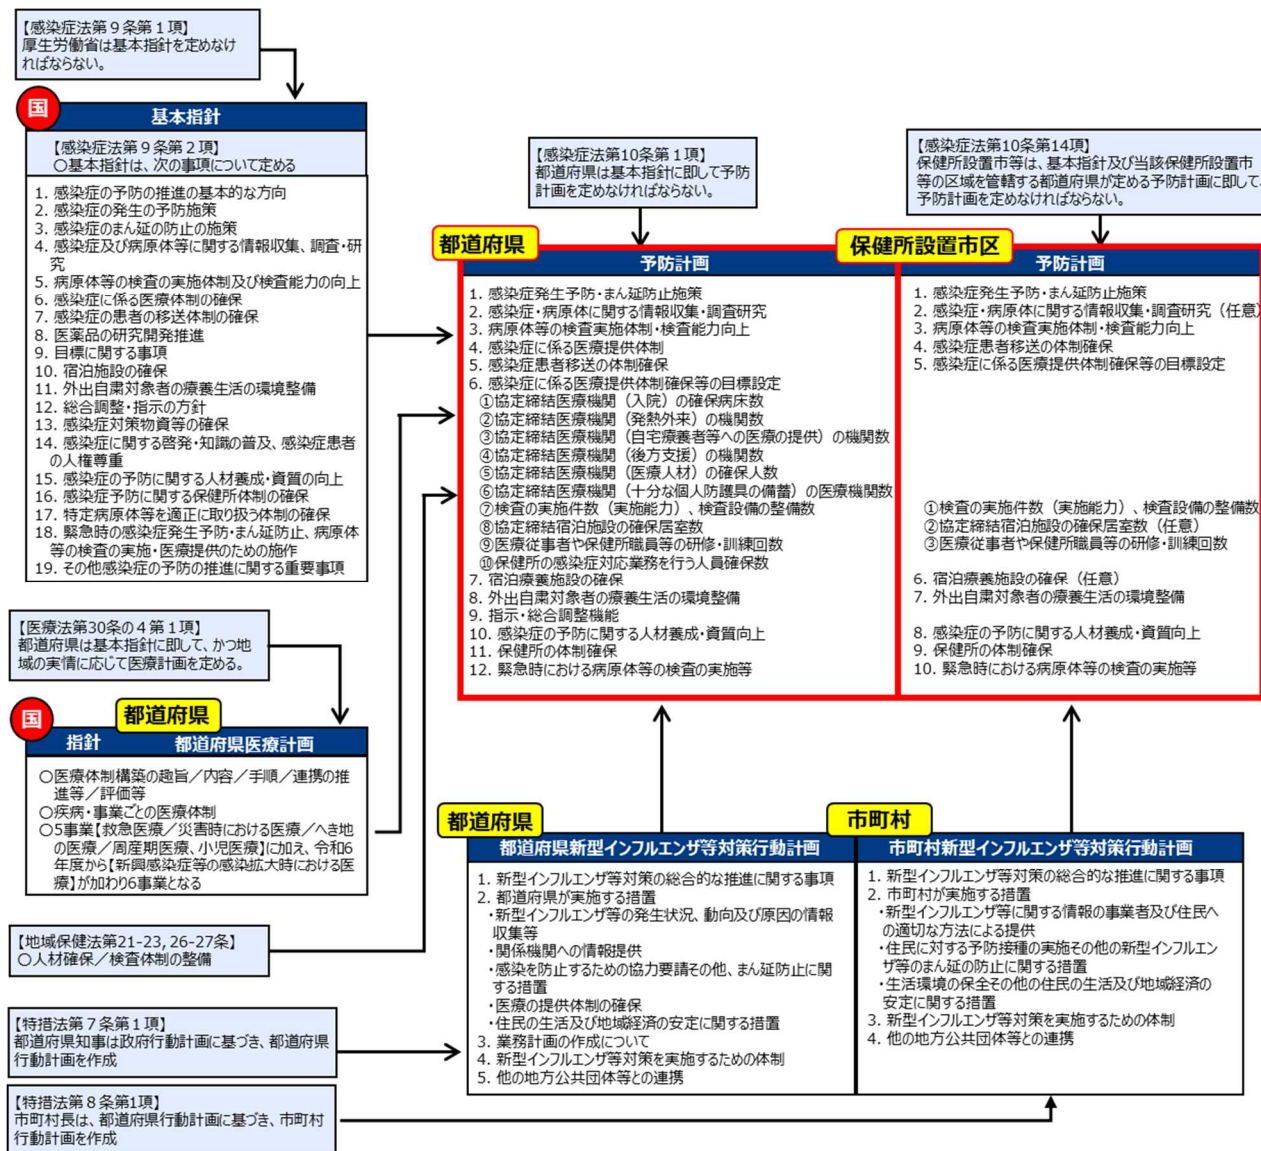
【感染症法第９条第１項】
厚生労働省は基本指針を定めなければならない。

国
基本指針

【感染症法第９条第２項】
○基本指針は、次の事項について定める

1. 感染症の予防の推進の基本的な方向
2. 感染症の発生の予防施策
3. 感染症のまん延の防止の施策
4. 感染症及び病原体等に関する情報収集、調査・研究
5. 病原体等の検査の実施体制及び検査能力の向上
6. 感染症に係る医療体制の確保
7. 感染症の患者の移送体制の確保
8. 医薬品の研究開発推進
9. 目標に関する事項
10. 宿泊施設の確保
11. 外出自粛対象者の療養生活の環境整備
12. 総合調整・指示の方針
13. 感染症対策物資等の確保
14. 感染症に関する啓発・知識の普及、感染症患者の人権尊重
15. 感染症の予防に関する人材養成・資質の向上
16. 感染症予防に関する保健所体制の確保
17. 特定病原体等を適正に取り扱う体制の確保
18. 緊急時の感染症発生予防・まん延防止、病原体等の検査の実施・医療提供のための施策
19. その他感染症の予防の推進に関する重要事項

【感染症法第10条第１項】
都道府県は基本指針に即して予防計画を定めなければならない。

【感染症法第10条第14項】
保健所設置市等は、基本指針及び当該保健所設置市等の区域を管轄する都道府県が定める予防計画に即して予防計画を定めなければならない。

都道府県
予防計画
1. 感染症発生予防・まん延防止施策
2. 感染症・病原体に関する情報収集・調査研究
3. 病原体等の検査実施体制・検査能力向上
4. 感染症に係る医療提供体制
5. 感染症患者移送の体制確保
6. 感染症に係る医療提供体制確保等の目標設定
①協定締結医療機関（入院）の確保病床数
②協定締結医療機関（発熱外来）の機関数
③協定締結医療機関（自宅療養者等への医療の提供）の機関数
④協定締結医療機関（後方支援）の機関数
⑤協定締結医療機関（医療人材）の確保人数
⑥協定締結医療機関（十分な個人防護具の備蓄）の医療機関数
⑦検査の実施件数（実施能力）、検査設備の整備数
⑧協定締結宿泊施設の確保居室数
⑨医療従事者や保健所職員等の研修・訓練回数
⑩保健所の感染症対応業務を行う人員確保数
7. 宿泊療養施設の確保
8. 外出自粛対象者の療養生活の環境整備
9. 指示・総合調整機能
10. 感染症の予防に関する人材養成・資質向上
11. 保健所の体制確保
12. 緊急時における病原体等の検査の実施等

保健所設置市区
予防計画
1. 感染症発生予防・まん延防止施策
2. 感染症・病原体に関する情報収集・調査研究（任意）
3. 病原体等の検査実施体制・検査能力向上
4. 感染症患者移送の体制確保
5. 感染症に係る医療提供体制確保等の目標設定
①検査の実施件数（実施能力）、検査設備の整備数
②協定締結宿泊施設の確保居室数（任意）
③医療従事者や保健所職員等の研修・訓練回数
6. 宿泊療養施設の確保（任意）
7. 外出自粛対象者の療養生活の環境整備
8. 感染症の予防に関する人材養成・資質向上
9. 保健所の体制確保
10. 緊急時における病原体等の検査の実施等

【医療法第30条の４第１項】
都道府県は基本指針に即して、かつ地域の実情に応じて医療計画を定める。

国
都道府県
指針
都道府県医療計画
○医療体制構築の趣旨／内容／手順／連携の推進等／評価等
○疾病・事業ごとの医療体制
○5事業［救急医療／災害時における医療／へき地の医療／周産期医療、小児医療］に加え、令和6年度から［新興感染症等の感染拡大時における医療］が加わり6事業となる

【地域保健法第21-23, 26-27条】
○人材確保／検査体制の整備

【特措法第７条第１項】
都道府県知事は政府行動計画に基づき、都道府県行動計画を作成

【特措法第８条第1項】
市町村長は、都道府県行動計画に基づき、市町村行動計画を作成

都道府県
都道府県新型インフルエンザ等対策行動計画
1. 新型インフルエンザ等対策の総合的な推進に関する事項
2. 都道府県が実施する措置
・新型インフルエンザ等の発生状況、動向及び原因の情報収集等
・関係機関への情報提供
・感染を防止するための協力要請その他、まん延防止に関する措置
・医療の提供体制の確保
・住民の生活及び地域経済の安定に関する措置
3. 業務計画の作成について
4. 新型インフルエンザ等対策を実施するための体制
5. 他の地方公共団体等との連携

市町村
市町村新型インフルエンザ等対策行動計画
1. 新型インフルエンザ等対策の総合的な推進に関する事項
2. 市町村が実施する措置
・新型インフルエンザ等に関する情報の事業者及び住民への適切な方法による提供
・住民に対する予防接種の実施その他の新型インフルエンザ等のまん延の防止に関する措置
・生活環境の保全その他の住民の生活及び地域経済の安定に関する措置
3. 新型インフルエンザ等対策を実施するための体制
4. 他の地方公共団体等との連携